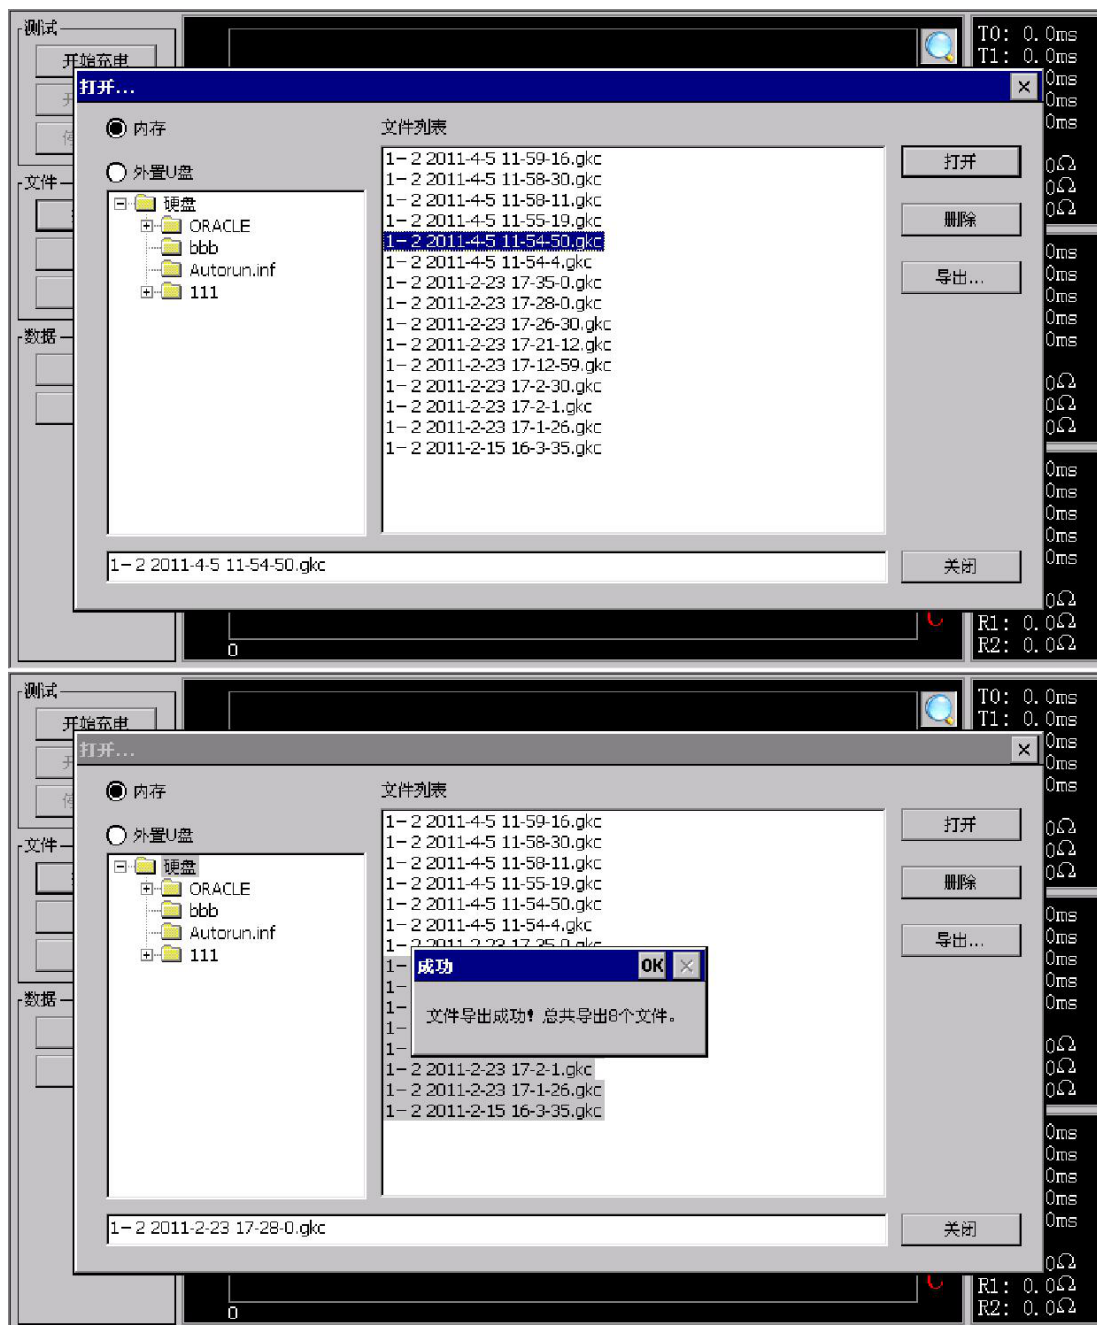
测试

开始充电

T0: 0.0ms
T1: 0.0ms

打开...

×

0ms
0ms
0ms

内存

外置U盘

文件列表

1－2 2011-4-5 11-59-16.gkc
1－2 2011-4-5 11-58-30.gkc
1－2 2011-4-5 11-58-11.gkc
1－2 2011-4-5 11-55-19.gkc
1－2 2011-4-5 11-54-50.gkc
1－2 2011-4-5 11-54-4.gkc
1－2 2011-2-23 17-35-0.gkc
1－2 2011-2-23 17-28-0.gkc
1－2 2011-2-23 17-26-30.gkc
1－2 2011-2-23 17-21-12.gkc
1－2 2011-2-23 17-12-59.gkc
1－2 2011-2-23 17-2-30.gkc
1－2 2011-2-23 17-2-1.gkc
1－2 2011-2-23 17-1-26.gkc
1－2 2011-2-15 16-3-35.gkc

打开

删除

导出...

文件

硬盘
ORACLE
bbb
Autorun.inf
111

数据

0Ω
0Ω
0Ω
0ms
0ms
0ms
0ms
0ms
0Ω
0Ω
0Ω
0ms
0ms
0ms
0ms
0ms
0Ω

1－2 2011-4-5 11-54-50.gkc

关闭

0

R1: 0.0Ω
R2: 0.0Ω

测试

开始充电

T0: 0.0ms
T1: 0.0ms

打开...

×

0ms
0ms
0ms

内存

外置U盘

文件列表

1－2 2011-4-5 11-59-16.gkc
1－2 2011-4-5 11-58-30.gkc
1－2 2011-4-5 11-58-11.gkc
1－2 2011-4-5 11-55-19.gkc
1－2 2011-4-5 11-54-50.gkc
1－2 2011-4-5 11-54-4.gkc
1－2 2011-2-23 17-35-0.gkc
1－
1－
1－
1－
1－
1－2 2011-2-23 17-2-1.gkc
1－2 2011-2-23 17-1-26.gkc
1－2 2011-2-15 16-3-35.gkc

成功

OK

文件导出成功！总共导出8个文件。

打开

删除

导出...

文件

硬盘
ORACLE
bbb
Autorun.inf
111

数据

0Ω
0Ω
0Ω
0ms
0ms
0ms
0ms
0ms
0Ω
0Ω
0Ω
0ms
0ms
0ms
0ms
0ms
0Ω

1－2 2011-2-23 17-28-0.gkc

关闭

0

R1: 0.0Ω
R2: 0.0Ω